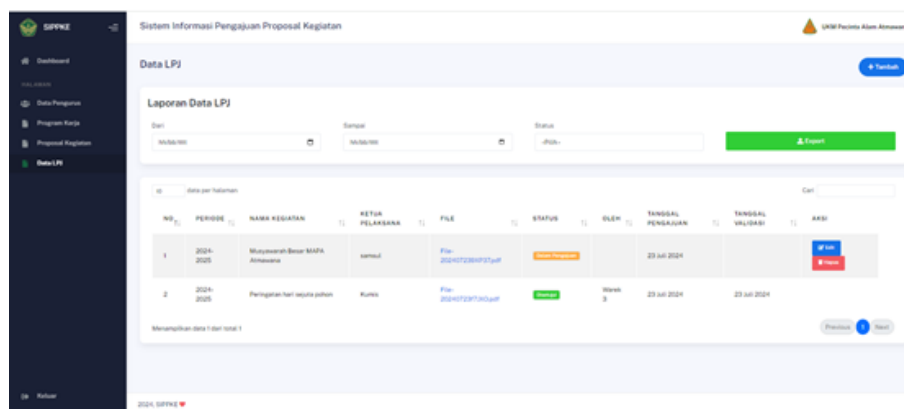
SIPPKE

Dashboard

HALAMAN

Data Pengurus

Program Kerja

Proposal Kegiatan

Data LPJ

Keluar

Sistem Informasi Pengajuan Proposal Kegiatan

UKM Pecinta Alam Atmawana

Data LPJ

+ Tambah

Laporan Data LPJ

Dari

hh/bb/tttt

Sampai

hh/bb/tttt

Status

-Pilih-

Export

10 data per halaman

Cari

| NO | PERIODE | NAMA KEGIATAN | KETUA PELAKSANA | FILE | STATUS | OLEH | TANGGAL PENGAJUAN | TANGGAL VALIDASI | AKSI |
|---|---|---|---|---|---|---|---|---|---|
| 1 | 2024-2025 | Musyawarah Besar MAPA Atmawana | samsul | File-20240723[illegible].pdf | Dalam Pengajuan | | 23 Juli 2024 | | Edit Hapus |
| 2 | 2024-2025 | Peringatan hari sejuta pohon | Kunks | File-20240723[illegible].pdf | Diterima | Warek 3 | 23 Juli 2024 | 23 Juli 2024 | |

Menampilkan data 1 dari total 1

Previous 1 Next

2024, SIPPKE ♥